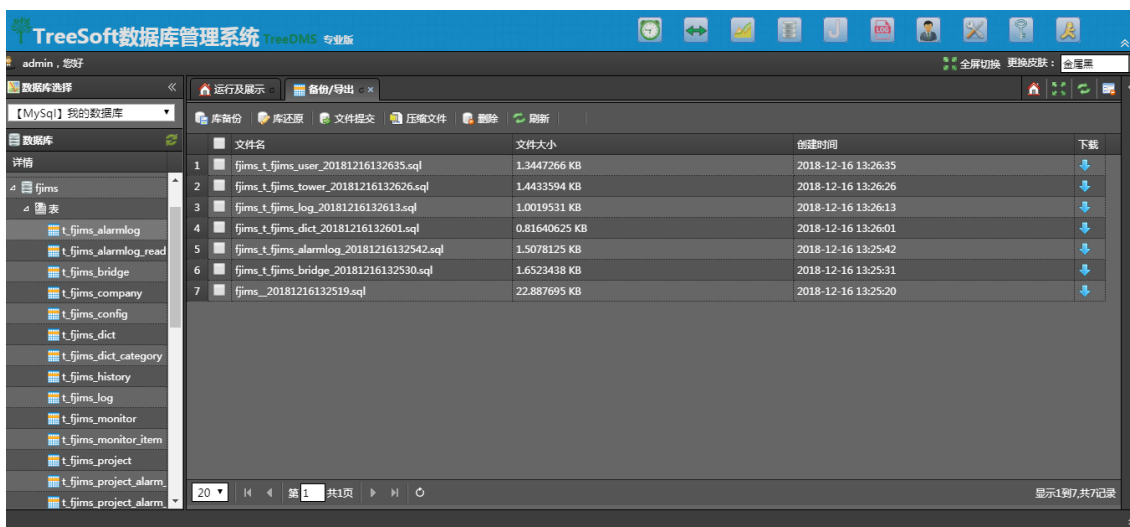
TreeSoft数据库管理系统 TreeDMS 专业版

admin，您好

全屏切换 更换皮肤：金属黑

数据库选择

【MySql】我的数据库

数据库

详情

fjims

表

t_fjims_alarmlog
t_fjims_alarmlog_read
t_fjims_bridge
t_fjims_company
t_fjims_config
t_fjims_dict
t_fjims_dict_category
t_fjims_history
t_fjims_log
t_fjims_monitor
t_fjims_monitor_item
t_fjims_project
t_fjims_project_alarm_
t_fjims_project_alarm_

运行及展示 备份/导出

库备份 库还原 文件提交 压缩文件 删除 刷新

| | | 文件名 | 文件大小 | 创建时间 | 下载 |
|---|---|---|---|---|---|
| 1 | | fjims_t_fjims_user_20181216132635.sql | 1.3447266 KB | 2018-12-16 13:26:35 | |
| 2 | | fjims_t_fjims_tower_20181216132626.sql | 1.4433594 KB | 2018-12-16 13:26:26 | |
| 3 | | fjims_t_fjims_log_20181216132613.sql | 1.0019531 KB | 2018-12-16 13:26:13 | |
| 4 | | fjims_t_fjims_dict_20181216132601.sql | 0.81640625 KB | 2018-12-16 13:26:01 | |
| 5 | | fjims_t_fjims_alarmlog_20181216132542.sql | 1.5078125 KB | 2018-12-16 13:25:42 | |
| 6 | | fjims_t_fjims_bridge_20181216132530.sql | 1.6523438 KB | 2018-12-16 13:25:31 | |
| 7 | | fjims__20181216132519.sql | 22.887695 KB | 2018-12-16 13:25:20 | |

20 第 1 共1页

显示1到7,共7记录